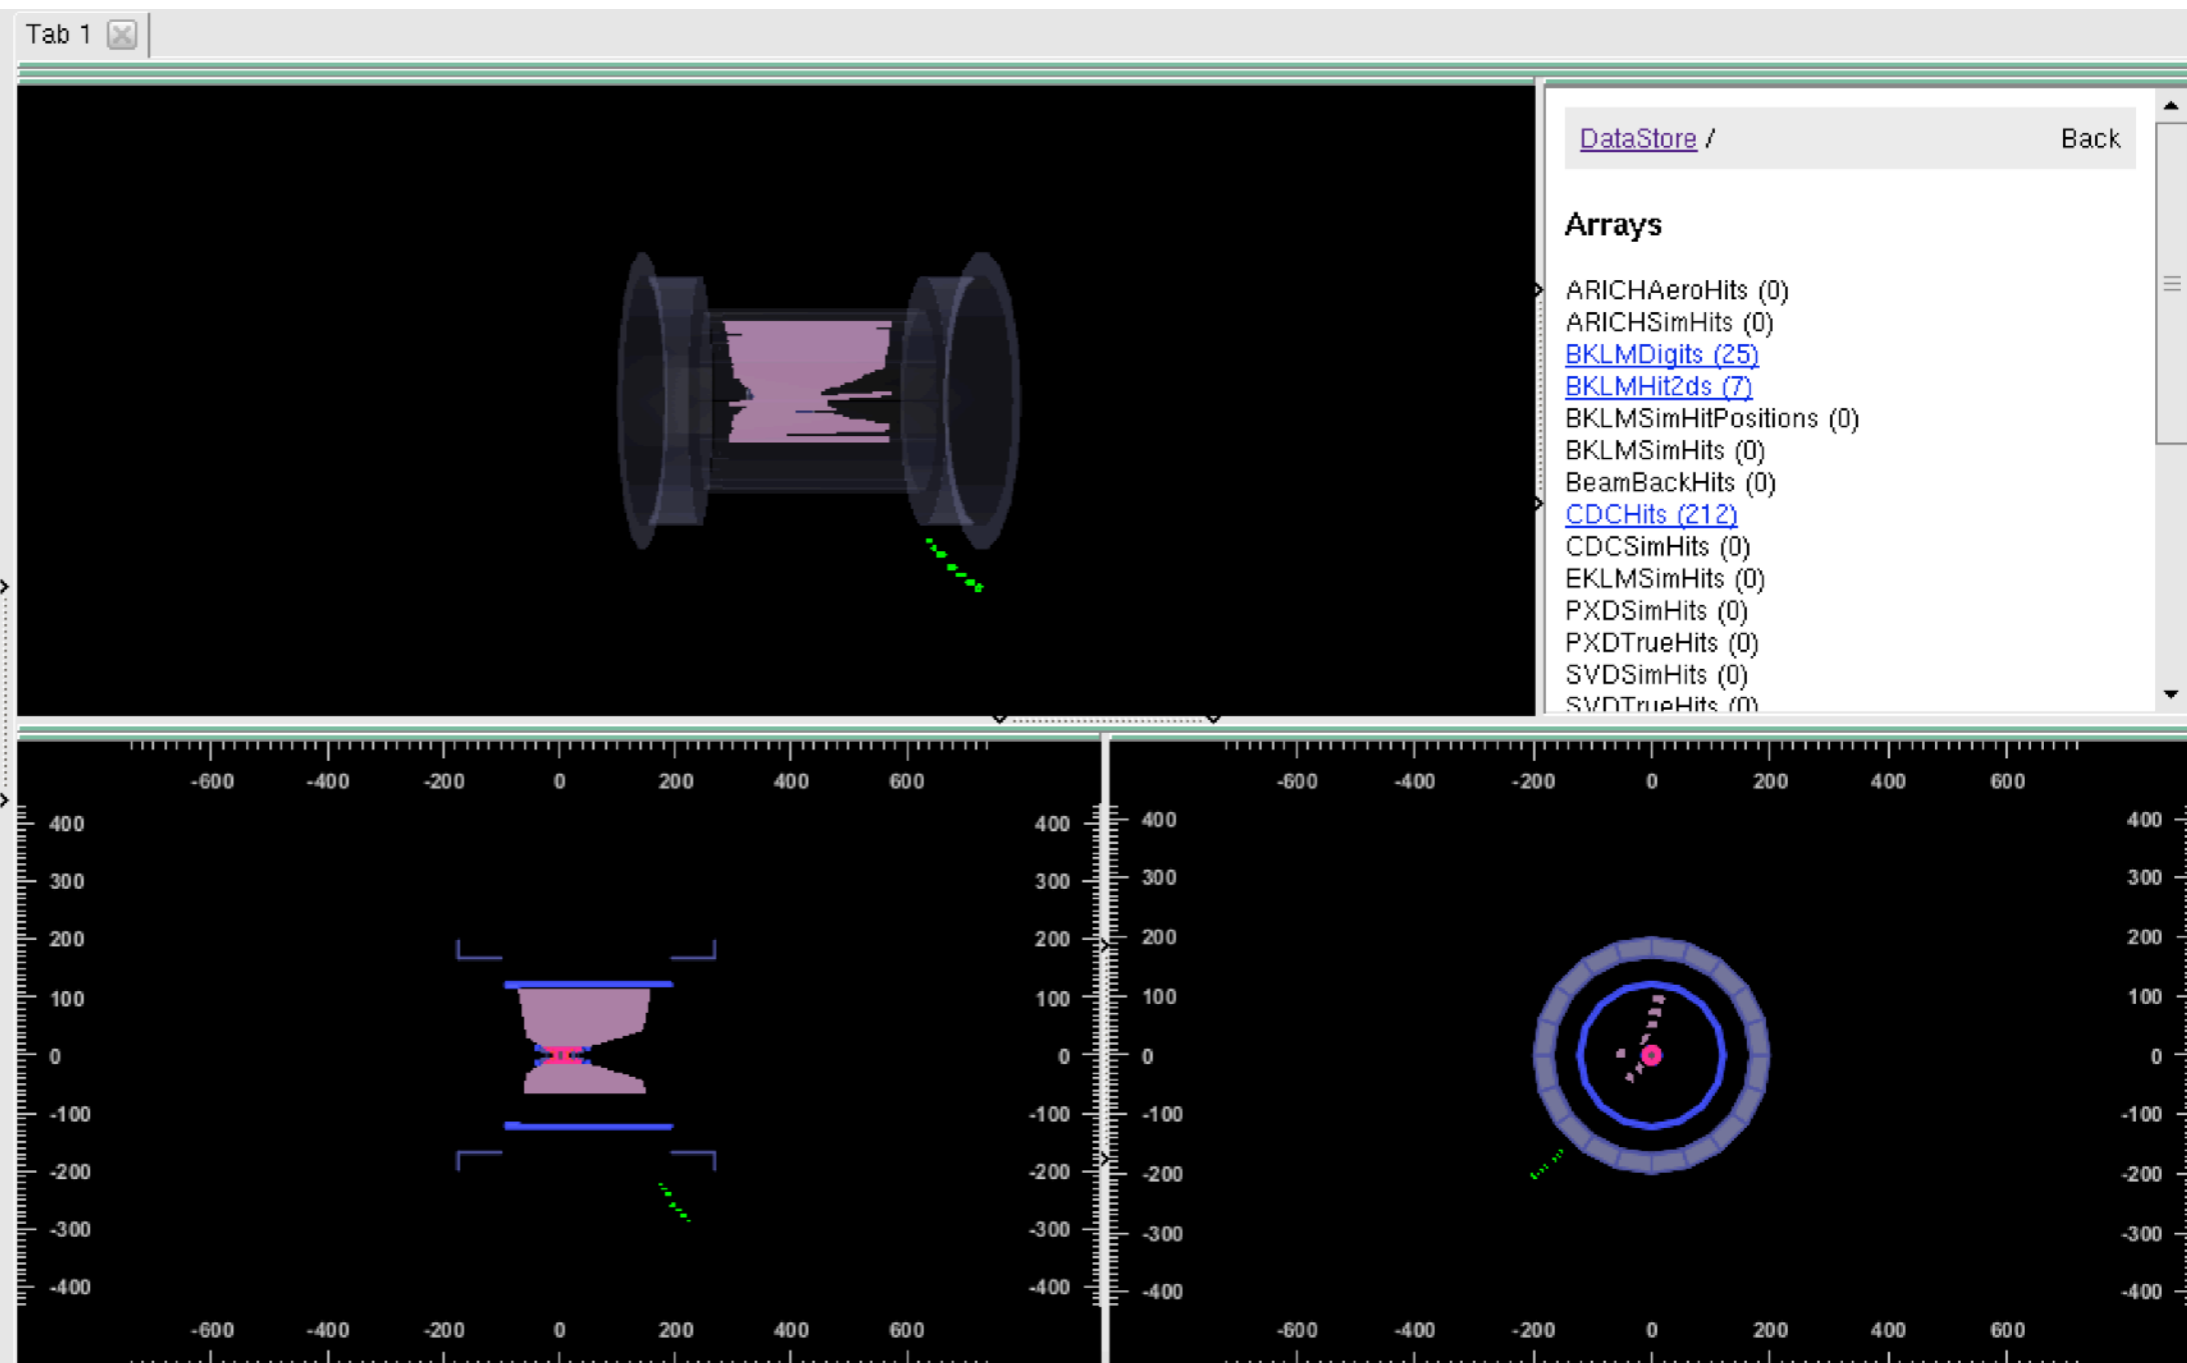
Tab 1

DataStore / Back

Arrays

ARICHAeroHits (0)
ARICHSimHits (0)
BKLMDigits (25)
BKLMHit2ds (7)
BKLMSimHitPositions (0)
BKLMSimHits (0)
BeamBackHits (0)
CDCHits (212)
CDCSimHits (0)
EKLMSimHits (0)
PXDSimHits (0)
PXDTrueHits (0)
SVDSimHits (0)
SVDTrueHits (0)

-600 -400 -200 0 200 400 600
400 300 200 100 0 -100 -200 -300 -400
400 300 200 100 0 -100 -200 -300 -400
-600 -400 -200 0 200 400 600

-600 -400 -200 0 200 400 600
400 300 200 100 0 -100 -200 -300 -400
400 300 200 100 0 -100 -200 -300 -400
-600 -400 -200 0 200 400 600